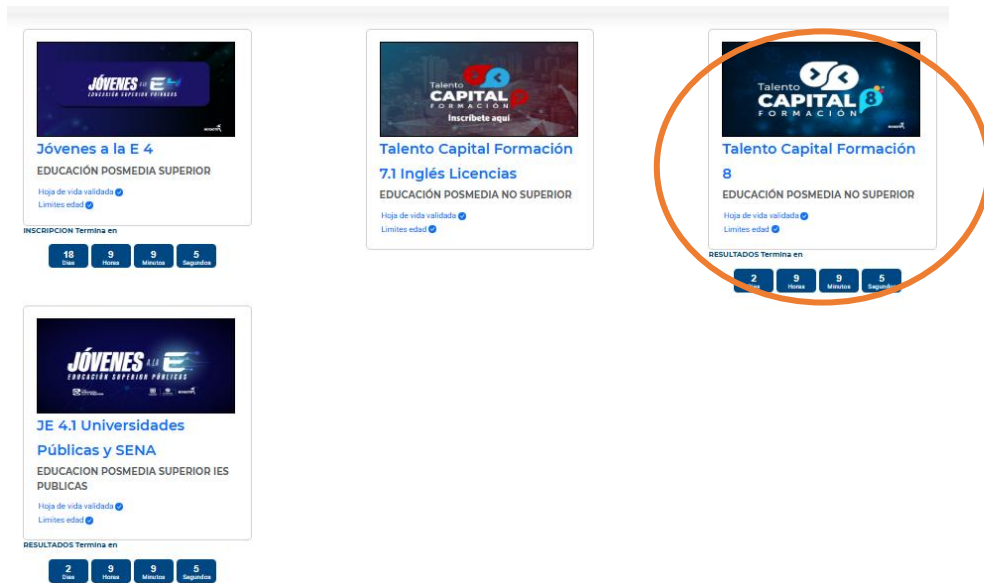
JÓVENES A LA E4
EDUCACIÓN SUPERIOR PÚBLICAS

Jóvenes a la E 4
EDUCACIÓN POSMEDIA SUPERIOR
Hoja de vida validada
Limites edad
INSCRIPCION Termina en
18 Días 9 Horas 9 Minutos 5 Segundos

Talento CAPITAL FORMACIÓN
Inscríbete aquí
Talento Capital Formación 7.1 Inglés Licencias
EDUCACIÓN POSMEDIA NO SUPERIOR
Hoja de vida validada
Limites edad

Talento CAPITAL 8 FORMACIÓN
Talento Capital Formación 8
EDUCACIÓN POSMEDIA NO SUPERIOR
Hoja de vida validada
Limites edad
RESULTADOS Termina en
2 Días 9 Horas 9 Minutos 5 Segundos

JÓVENES A LA E
EDUCACIÓN SUPERIOR PÚBLICAS
JE 4.1 Universidades Públicas y SENA
EDUCACION POSMEDIA SUPERIOR IES PUBLICAS
Hoja de vida validada
Limites edad
RESULTADOS Termina en
2 Días 9 Horas 9 Minutos 5 Segundos